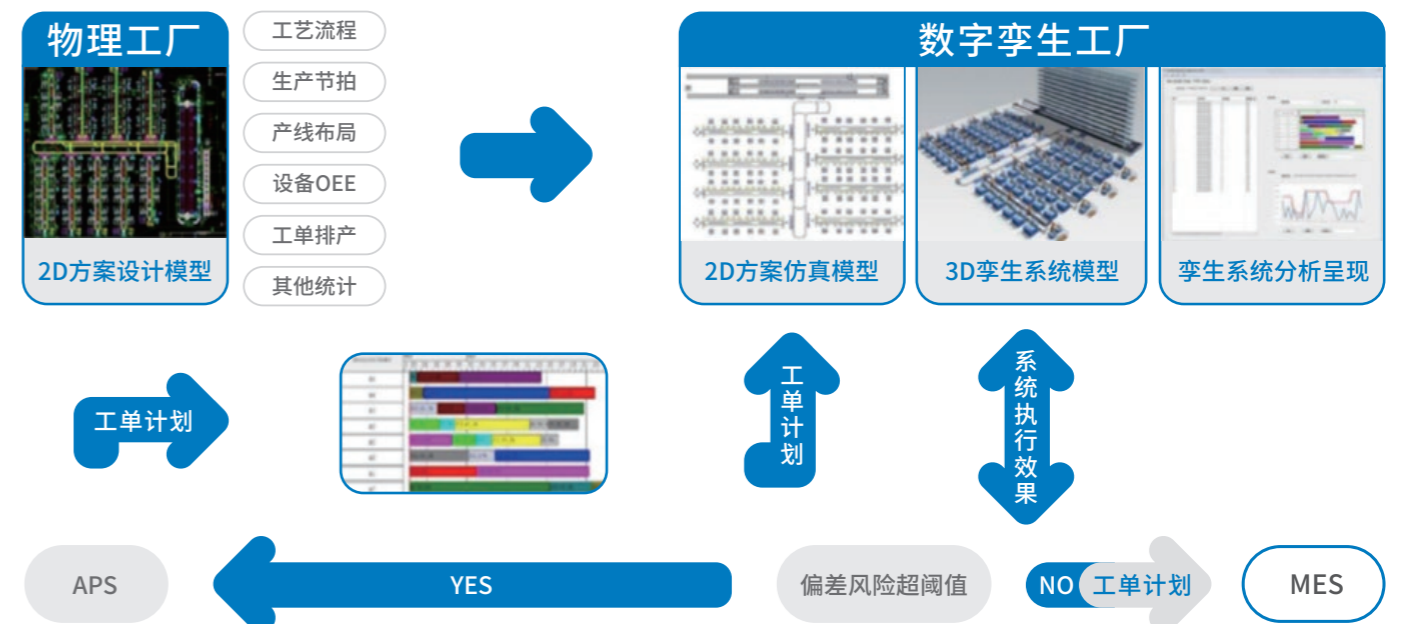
物理工厂

2D方案设计模型

工艺流程
生产节拍
产线布局
设备OEE
工单排产
其他统计

数字孪生工厂

2D方案仿真模型
3D孪生系统模型
孪生系统分析呈现

工单计划

工单计划

系统执行效果

APS
YES
偏差风险超阈值
NO
工单计划
MES